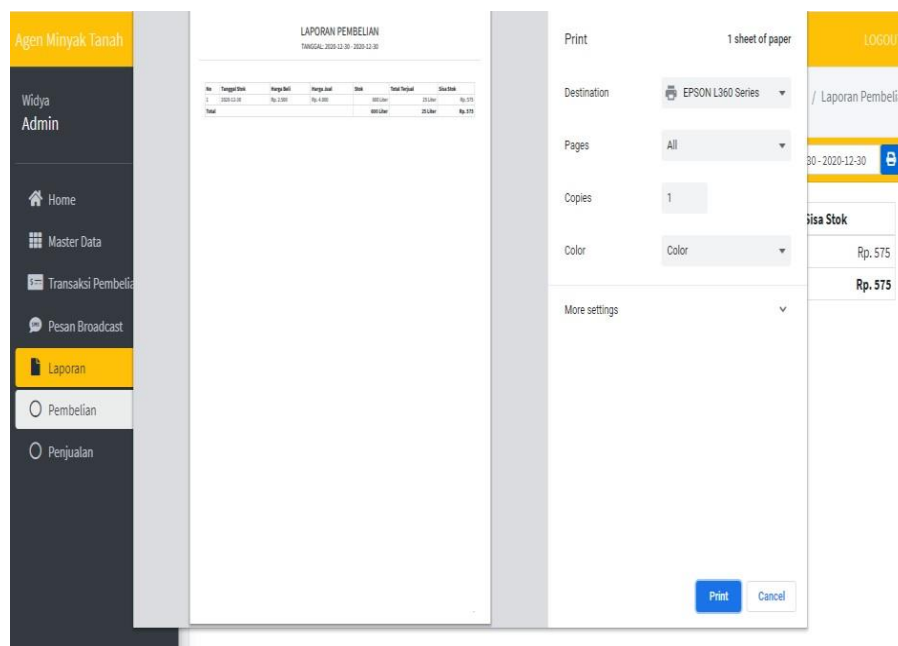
Agen Minyak Tanah

Widya
Admin

Home
Master Data
Transaksi Pembeli
Pesan Broadcast
Laporan
Pembelian
Penjualan

LAPORAN PEMBELIAN
TANGGAL: 2020-12-30 - 2020-12-30

| No | Tanggal Stok | Harga Beli | Harga Jual | Stok | Total Terjual | Sisa Stok |
|---|---|---|---|---|---|---|
| 1 | 2020-12-30 | Rp. 2.000 | Rp. 4.000 | 600 Liter | 25 Liter | Rp. 575 |
| Total | | | | 600 Liter | 25 Liter | Rp. 575 |

Print
1 sheet of paper
Destination
EPSON L360 Series
Pages
All
Copies
1
Color
Color
More settings
Print
Cancel

LOGOU
/ Laporan Pembeli
30 - 2020-12-30
Sisa Stok
Rp. 575
Rp. 575